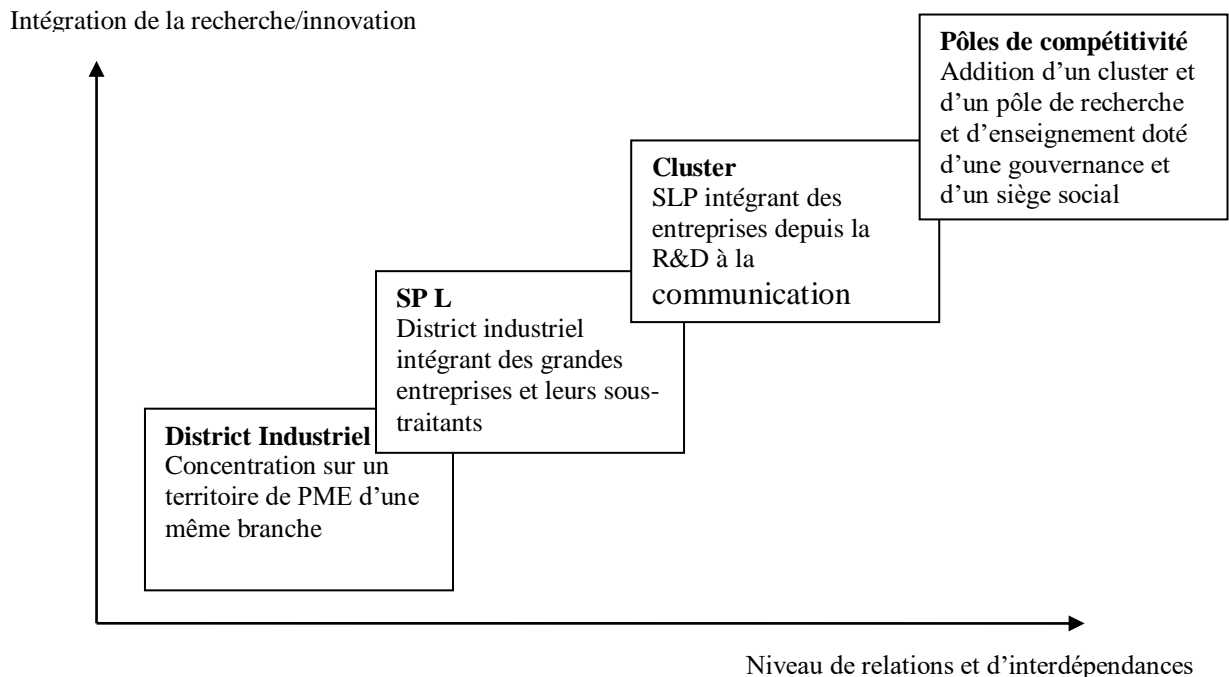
Intégration de la recherche/innovation

**Pôles de compétitivité**
Addition d'un cluster et d'un pôle de recherche et d'enseignement doté d'une gouvernance et d'un siège social

**Cluster**
SLP intégrant des entreprises depuis la R&D à la communication

**SP L**
District industriel intégrant des grandes entreprises et leurs sous-traitants

**District Industriel**
Concentration sur un territoire de PME d'une même branche

Niveau de relations et d'interdépendances